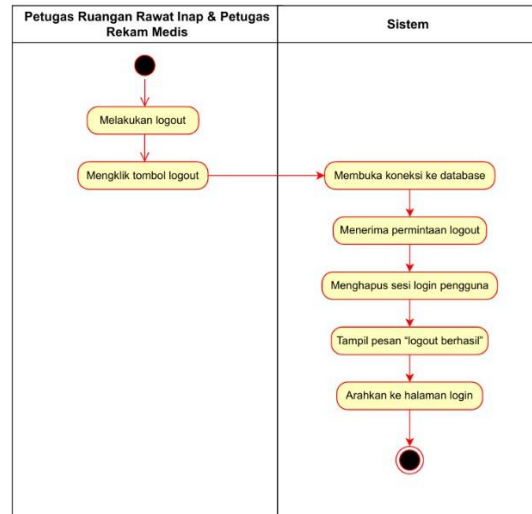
| Petugas Ruangan Rawat Inap & Petugas Rekam Medis | Sistem |
|---|---|

Melakukan logout

Mengklik tombol logout

Membuka koneksi ke database

Menerima permintaan logout

Menghapus sesi login pengguna

Tampil pesan "logout berhasil"

Arahkan ke halaman login